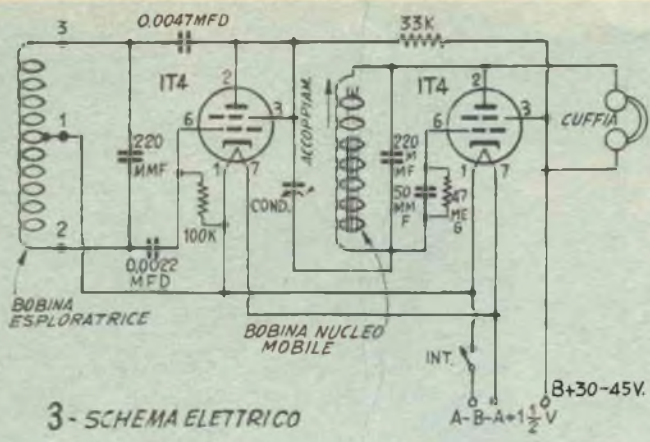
3
0.0047MFD
33K
1T4
2
3
6
1
7
220 MMF
1
2
100K
0.0022 MFD
ACCOPPIAM.
COND.
1T4
2
3
6
1
7
220 M MF
50 MM F
4.7 ME G
CUFFIA
BOBINA ESPLORATRICE
BOBINA NUCLEO MOBILE
INT.
B+30-45V.
A- B- A+ $1\frac{1}{2}$V
3 - SCHEMA ELETTRICO